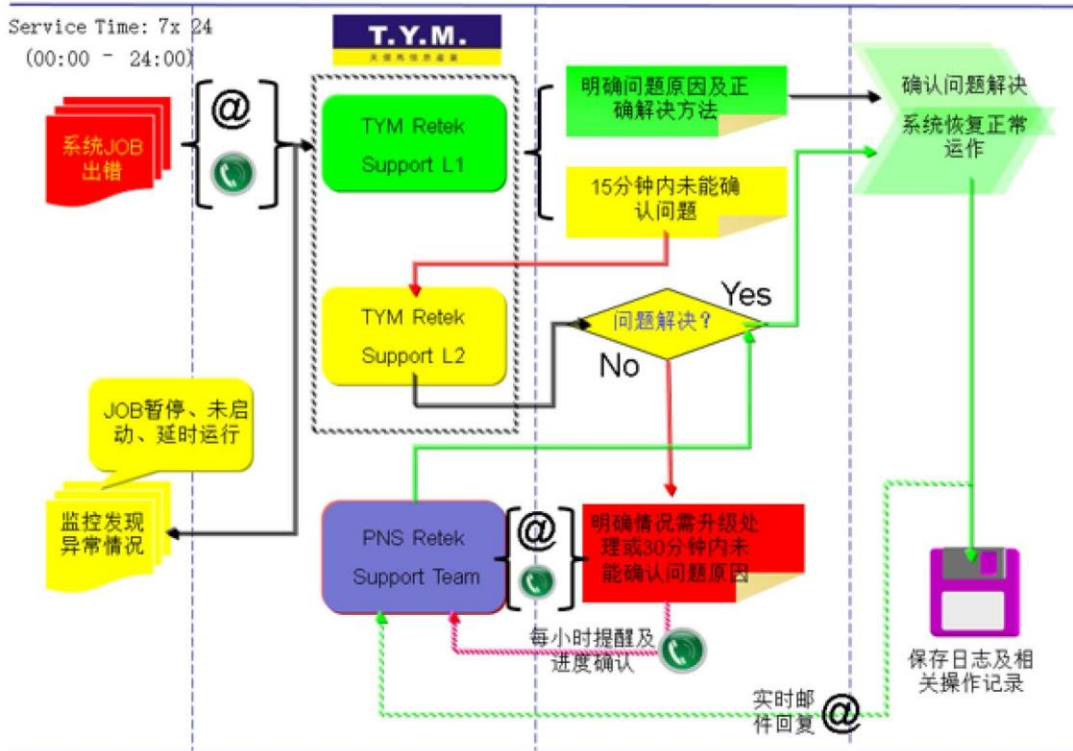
Service Time: 7x 24
(00:00 – 24:00)

T.Y.M.

系统JOB出错

@

TYM Retek Support L1

明确问题原因及正确解决方法

15分钟内未能确认问题

确认问题解决
系统恢复正常运作

TYM Retek Support L2

问题解决？

Yes

No

JOB暂停、未启动、延时运行

监控发现异常情况

PNS Retek Support Team

@

明确情况需升级处理或30分钟内未能确认问题原因

每小时提醒及进度确认

实时邮件回复

@

保存日志及相关操作记录